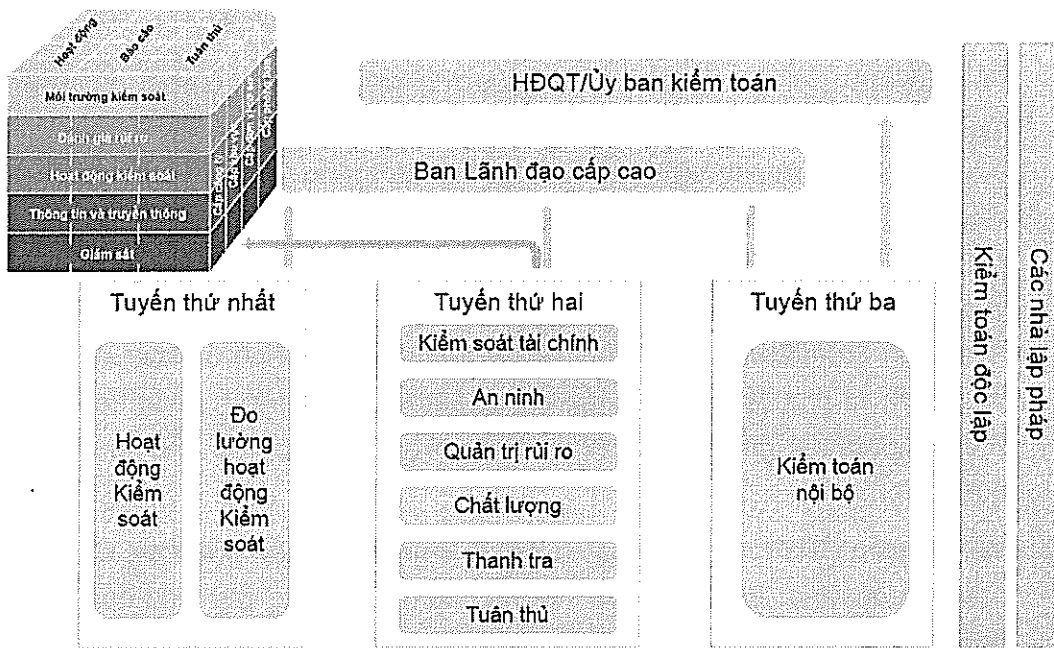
Hoạt động
Báo cáo
Tuân thủ
Môi trường kiểm soát
Đánh giá rủi ro
Hoạt động kiểm soát
Thông tin và truyền thông
Giám sát
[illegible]

HĐQT/Ủy ban kiểm toán

Ban Lãnh đạo cấp cao

Tuyến thứ nhất

Hoạt động Kiểm soát

Đo lường hoạt động Kiểm soát

Tuyến thứ hai

Kiểm soát tài chính

An ninh

Quản trị rủi ro

Chất lượng

Thanh tra

Tuân thủ

Tuyến thứ ba

Kiểm toán nội bộ

Kiểm toán độc lập

Các nhà lập pháp